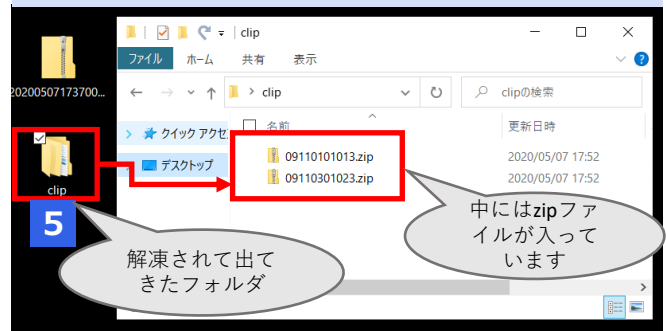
20200507173700...

clip

5

clip

ファイル ホーム 共有 表示

clip

clipの検索

クイック アクセ

デスクトップ

名前

更新日時

09110101013.zip 2020/05/07 17:52

09110301023.zip 2020/05/07 17:52

中にはzipファイルが入っています

解凍されて出てきたフォルダ